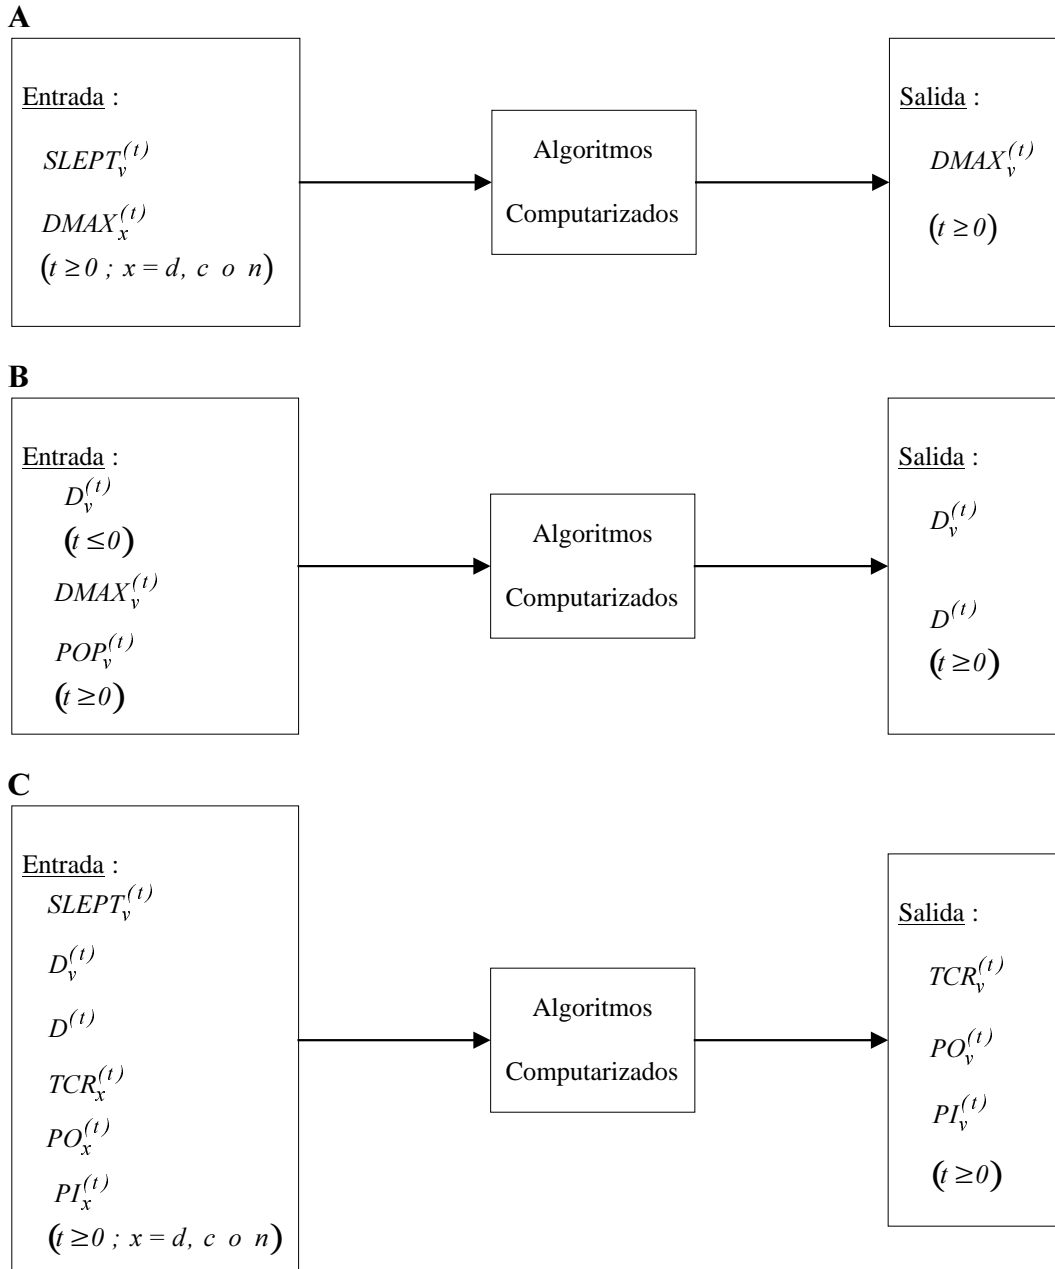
A

Entrada :

$SLEPT_v^{(t)}$

$DMAX_x^{(t)}$

$(t \geq 0 \; ; \; x = d, \; c \;\; o \;\; n)$

Algoritmos Computarizados

Salida :

$DMAX_v^{(t)}$

$(t \geq 0)$

B

Entrada :

$D_v^{(t)}$

$(t \leq 0)$

$DMAX_v^{(t)}$

$POP_v^{(t)}$

$(t \geq 0)$

Algoritmos Computarizados

Salida :

$D_v^{(t)}$

$D^{(t)}$

$(t \geq 0)$

C

Entrada :

$SLEPT_v^{(t)}$

$D_v^{(t)}$

$D^{(t)}$

$TCR_x^{(t)}$

$PO_x^{(t)}$

$PI_x^{(t)}$

$(t \geq 0 \; ; \; x = d, \; c \;\; o \;\; n)$

Algoritmos Computarizados

Salida :

$TCR_v^{(t)}$

$PO_v^{(t)}$

$PI_v^{(t)}$

$(t \geq 0)$